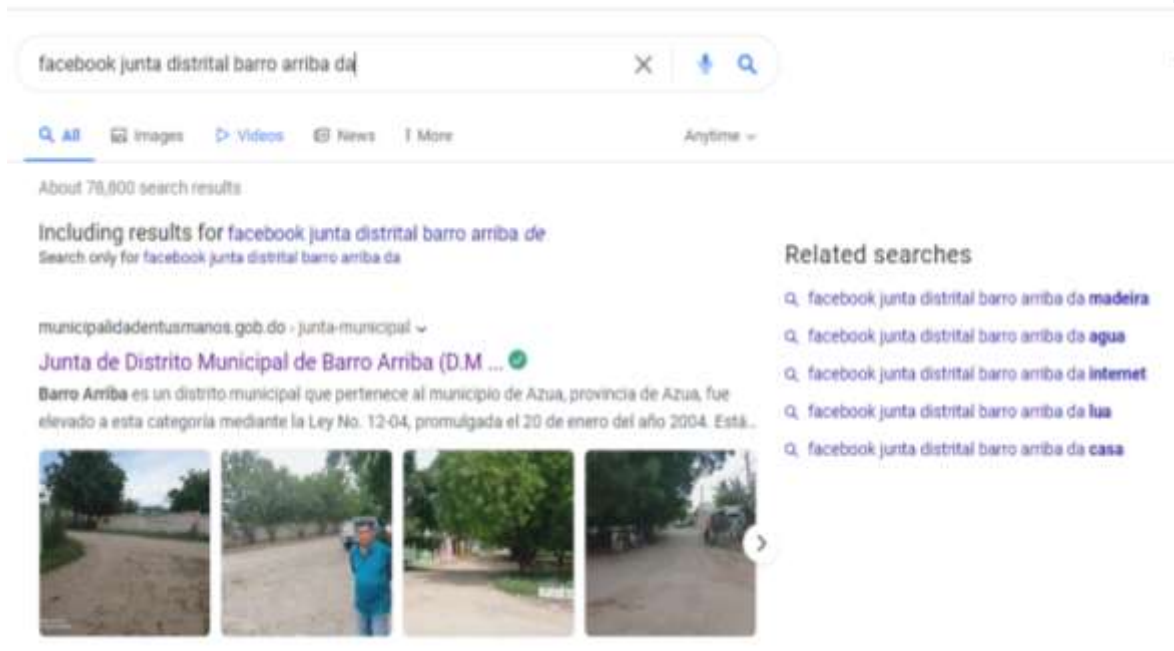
facebook junta distrital barro arriba da

All Images Videos News More Anytime

About 78,800 search results

Including results for facebook junta distrital barro arriba *de*
Search only for facebook junta distrital barro arriba da

municipalidadentusmanos.gob.do › junta-municipal

Junta de Distrito Municipal de Barro Arriba (D.M ...

**Barro Arriba** es un distrito municipal que pertenece al municipio de Azua, provincia de Azua, fue elevado a esta categoría mediante la Ley No. 12-04, promulgada el 20 de enero del año 2004. Está...

Related searches

facebook junta distrital barro arriba da **madeira**

facebook junta distrital barro arriba da **agua**

facebook junta distrital barro arriba da **internet**

facebook junta distrital barro arriba da **lua**

facebook junta distrital barro arriba da **casa**